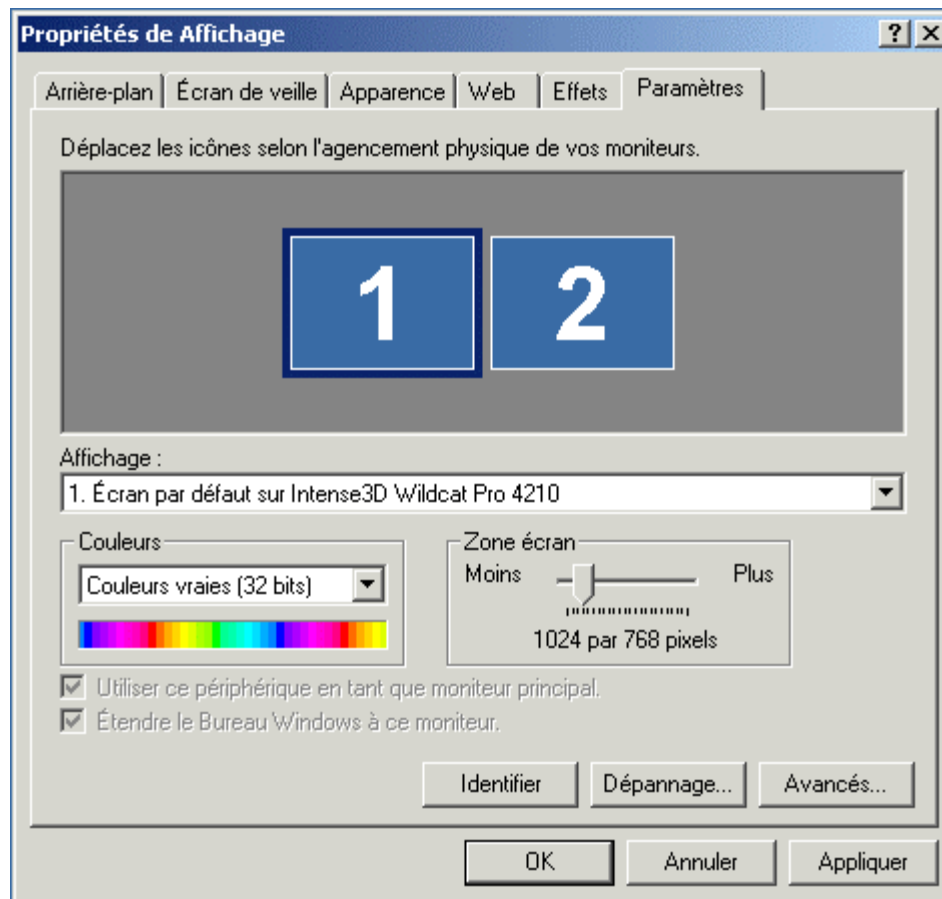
Propriétés de Affichage

? X

Arrière-plan | Écran de veille | Apparence | Web | Effets | Paramètres

Déplacez les icônes selon l'agencement physique de vos moniteurs.

1

2

Affichage :

1. Écran par défaut sur Intense3D Wildcat Pro 4210

Couleurs

Couleurs vraies (32 bits)

Zone écran

Moins

Plus

1024 par 768 pixels

Utiliser ce périphérique en tant que moniteur principal.

Étendre le Bureau Windows à ce moniteur.

Identifier

Dépannage...

Avancés...

OK

Annuler

Appliquer